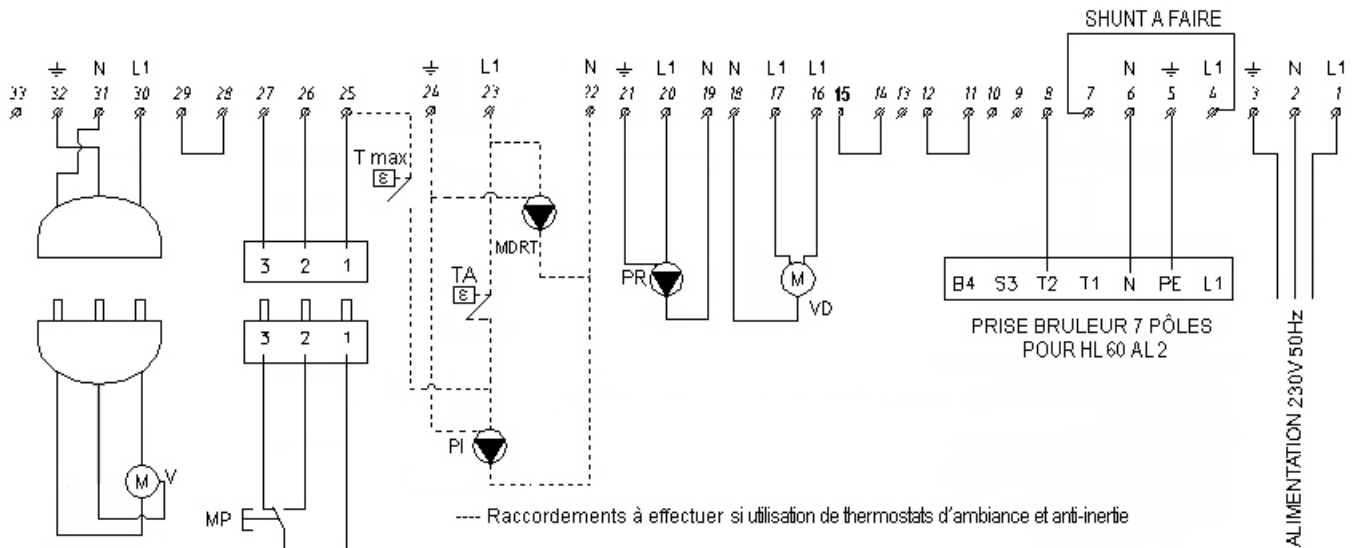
SHUNT A FAIRE

⏚ N L1 ⏚ L1 N ⏚ L1 N N L1 L1 N ⏚ L1 ⏚ N L1

33 32 31 30 29 28 27 26 25 24 23 22 21 20 19 18 17 16 15 14 13 12 11 10 9 8 7 6 5 4 3 2 1

T max

MDRT

TA

PR

M

VD

3 2 1

3 2 1

B4 S3 T2 T1 N PE L1

PRISE BRULEUR 7 PÔLES POUR HL 60 AL 2

ALIMENTATION 230V 50Hz

PI

M V

MP

---- Raccordements à effectuer si utilisation de thermostats d'ambiance et anti-inertie